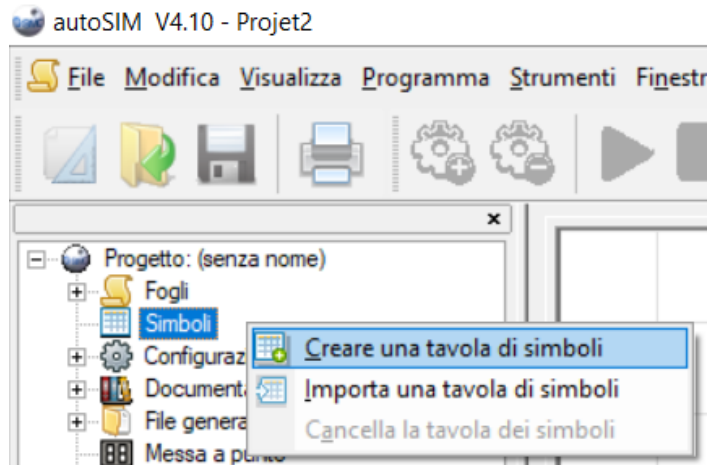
autoSIM V4.10 - Projet2

File Modifica Visualizza Programma Strumenti Finestr

×

Progetto: (senza nome)
Fogli
Simboli
Configuraz
Documenta
File genera
Messa a punto

Creare una tavola di simboli
Importa una tavola di simboli
Cancella la tavola dei simboli